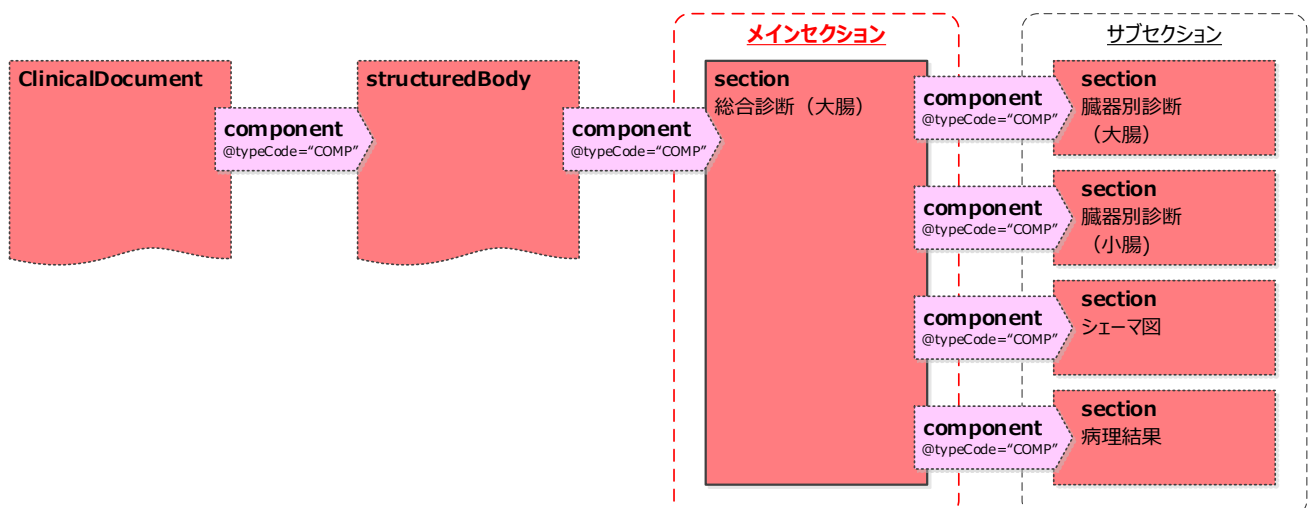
メインセクション

サブセクション

ClinicalDocument

component
@typeCode="COMP"

structuredBody

component
@typeCode="COMP"

section
総合診断（大腸）

component
@typeCode="COMP"

section
臓器別診断（大腸）

component
@typeCode="COMP"

section
臓器別診断（小腸）

component
@typeCode="COMP"

section
シェーマ図

component
@typeCode="COMP"

section
病理結果